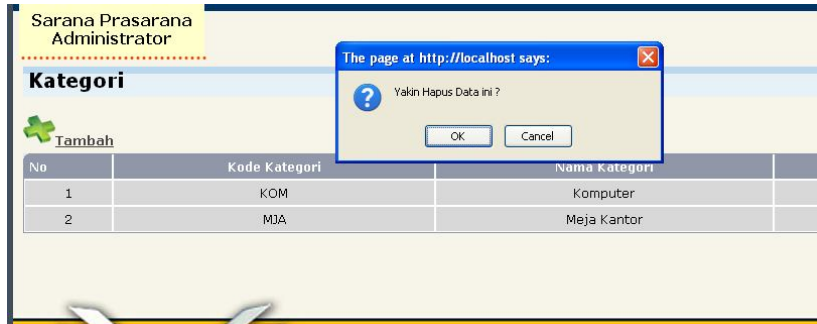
Sarana Prasarana
Administrator

Kategori

Tambah

The page at http://localhost says:

Yakin Hapus Data ini ?

OK Cancel

| No | Kode Kategori | Nama Kategori |
|---|---|---|
| 1 | KOM | Komputer |
| 2 | MJA | Meja Kantor |